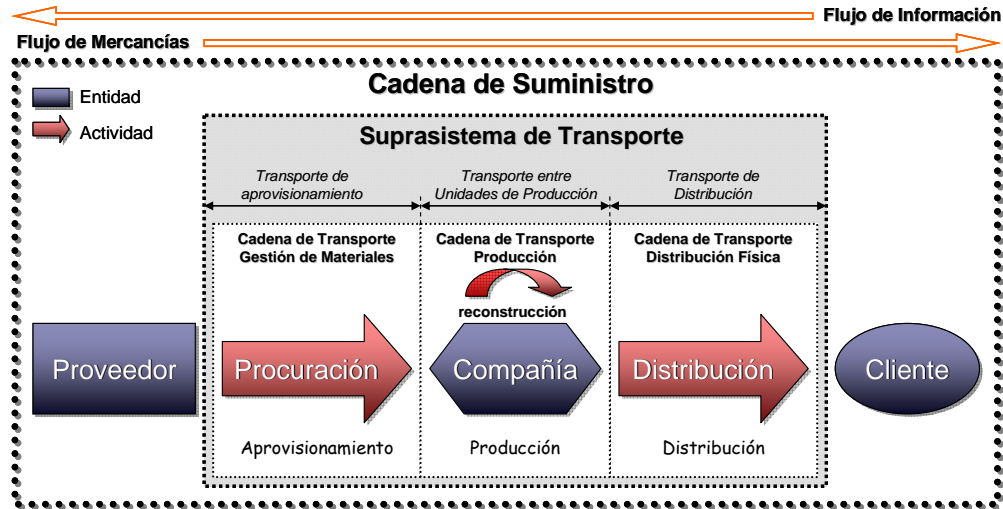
Flujo de Información

Flujo de Mercancías

Cadena de Suministro

Entidad

Actividad

Suprasistema de Transporte

Transporte de aprovisionamiento

Transporte entre Unidades de Producción

Transporte de Distribución

Cadena de Transporte Gestión de Materiales

Cadena de Transporte Producción

Cadena de Transporte Distribución Física

reconstrucción

Proveedor

Procuración

Compañía

Distribución

Cliente

Aprovisionamiento

Producción

Distribución